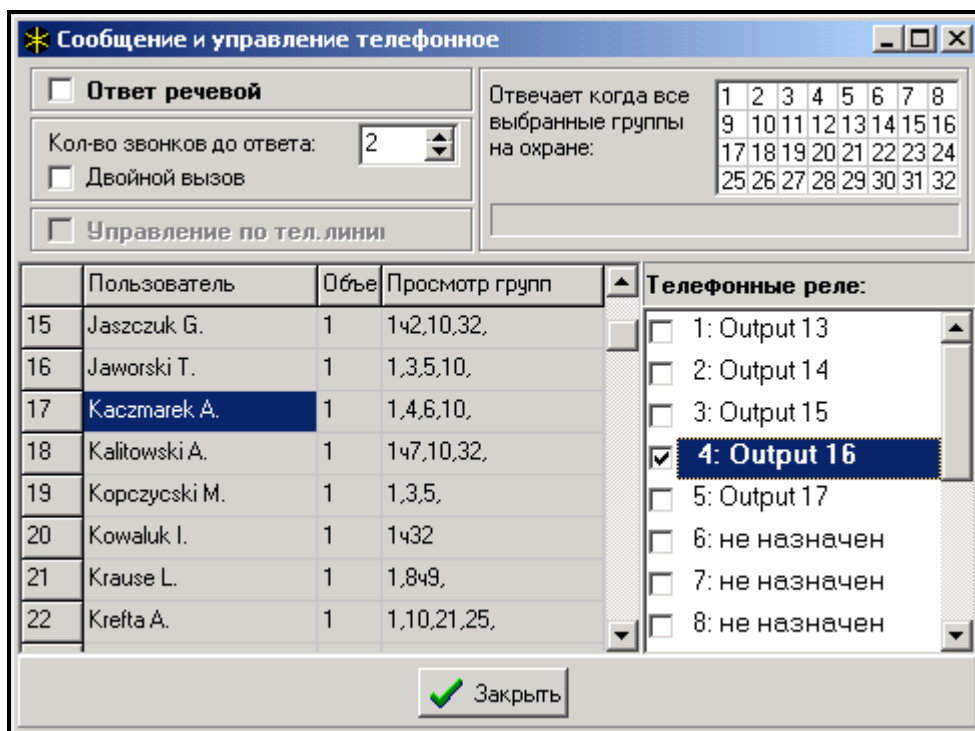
Сообщение и управление телефонное

Ответ речевой

Кол-во звонков до ответа: 2

Двойной вызов

Управление по тел.линии

Отвечает когда все выбранные группы на охране:

| 1 | 2 | 3 | 4 | 5 | 6 | 7 | 8 |
|---|---|---|---|---|---|---|---|
| 9 | 10 | 11 | 12 | 13 | 14 | 15 | 16 |
| 17 | 18 | 19 | 20 | 21 | 22 | 23 | 24 |
| 25 | 26 | 27 | 28 | 29 | 30 | 31 | 32 |

| | Пользователь | Объе | Просмотр групп |
|---|---|---|---|
| 15 | Jaszczuk G. | 1 | 1ч2,10,32, |
| 16 | Jaworski T. | 1 | 1,3,5,10, |
| 17 | Kaczmarek A. | 1 | 1,4,6,10, |
| 18 | Kalitowski A. | 1 | 1ч7,10,32, |
| 19 | Kopczycski M. | 1 | 1,3,5, |
| 20 | Kowaluk I. | 1 | 1ч32 |
| 21 | Krause L. | 1 | 1,8ч9, |
| 22 | Krefta A. | 1 | 1,10,21,25, |

Телефонные реле:
1: Output 13
2: Output 14
3: Output 15
4: Output 16
5: Output 17
6: не назначен
7: не назначен
8: не назначен

Закрыть